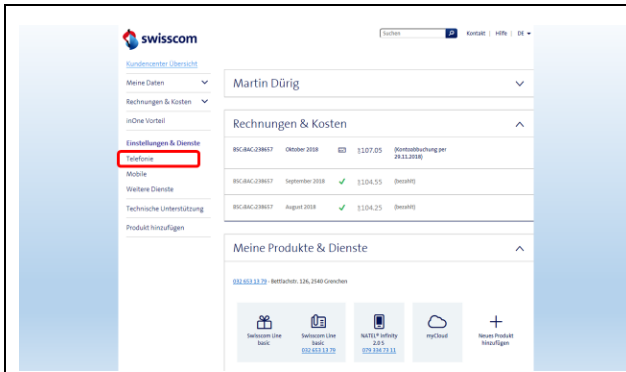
swisscom

Suchen | Kontakt | Hilfe | DE

Kundencenter Übersicht

Meine Daten

Rechnungen & Kosten

inOne Vorteil

Einstellungen & Dienste

Telefonie

Mobile

Weitere Dienste

Technische Unterstützung

Produkt hinzufügen

Martin Dürig

Rechnungen & Kosten

| | | | |
|---|---|---|---|
| BSC:BAC:238657 | Oktober 2018 | $107.05 | (Kontoabbuchung per 29.11.2018) |
| BSC:BAC:238657 | September 2018 | $104.55 | (bezahlt) |
| BSC:BAC:238657 | August 2018 | $104.25 | (bezahlt) |

Meine Produkte & Dienste

032 653 13 79 - Bettlachstr. 126, 2540 Grenchen

Swisscom Line basic

Swisscom Line basic 032 653 13 79

NATEL® infinity 2.0 S 079 334 73 11

myCloud

Neues Produkt hinzufügen